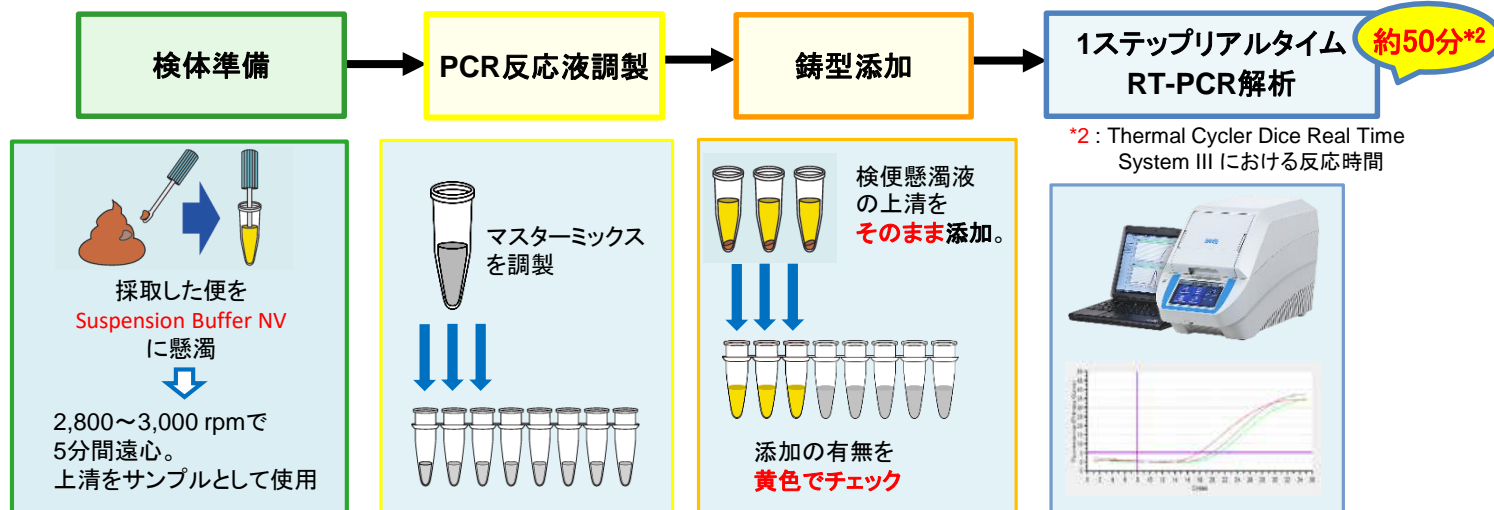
検体準備

PCR反応液調製

鋳型添加

1ステップリアルタイム RT-PCR解析

約50分*2

*2：Thermal Cycler Dice Real Time System III における反応時間

採取した便を Suspension Buffer NV に懸濁

2,800～3,000 rpmで 5分間遠心。 上清をサンプルとして使用

マスターミックス を調製

検便懸濁液 の上清を そのまま添加。

添加の有無を 黄色でチェック